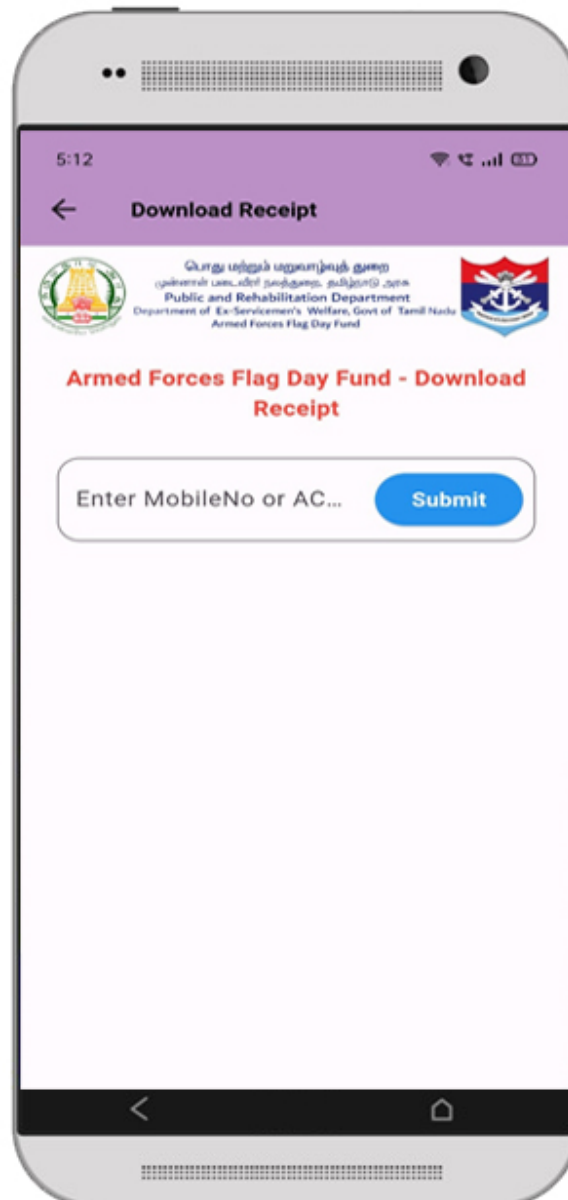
5:12

Download Receipt

பொது மற்றும் மறுவாழ்வுத் துறை
முன்னாள் படைவீரர் நலத்துறை, தமிழ்நாடு அரசு
Public and Rehabilitation Department
Department of Ex-Servicemen's Welfare, Govt of Tamil Nadu
Armed Forces Flag Day Fund

Armed Forces Flag Day Fund - Download Receipt

Enter MobileNo or AC...

Submit